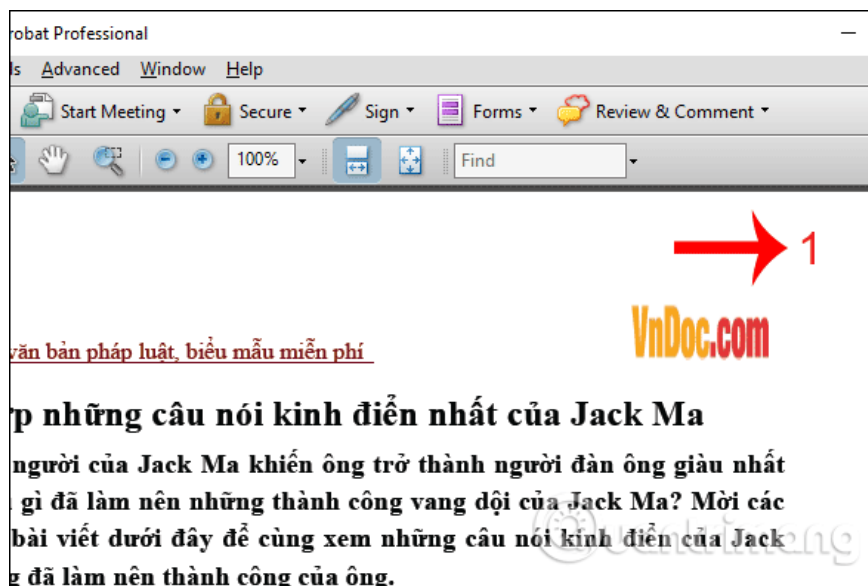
robat Professional

ls Advanced Window Help

Start Meeting Secure Sign Forms Review & Comment

100% Find

1

VnDoc.com

văn bản pháp luật, biểu mẫu miễn phí

p những câu nói kinh điển nhất của Jack Ma

người của Jack Ma khiến ông trở thành người đàn ông giàu nhất gì đã làm nên những thành công vang dội của Jack Ma? Mời các bài viết dưới đây để cùng xem những câu nói kinh điển của Jack g đã làm nên thành công của ông.

quantrimang